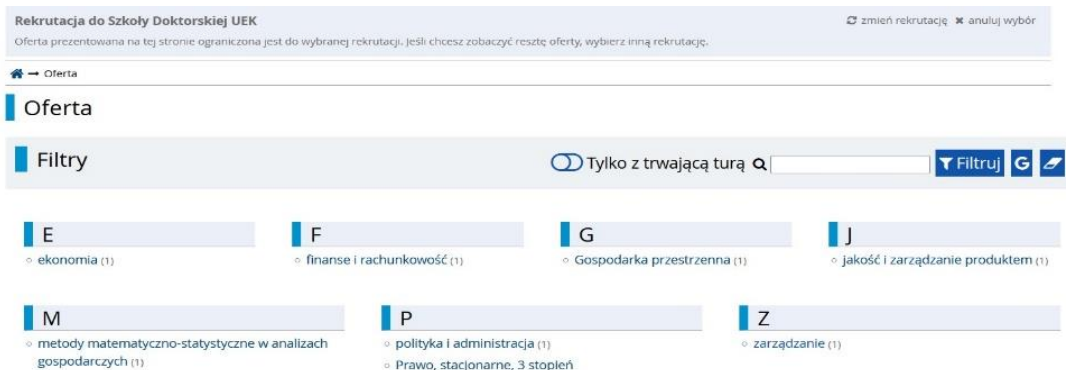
Rekrutacja do Szkoły Doktorskiej UEK

zmień rekrutację ✖ anuluj wybór

Oferta prezentowana na tej stronie ograniczona jest do wybranej rekrutacji. Jeśli chcesz zobaczyć resztę oferty, wybierz inną rekrutację.

→ Oferta

Oferta

Filtry

Tylko z trwającą turą

Filtruj G

E

ekonomia (1)

F

finanse i rachunkowość (1)

G

Gospodarka przestrzenna (1)

J

jakość i zarządzanie produktem (1)

M

metody matematyczno-statystyczne w analizach gospodarczych (1)

P

polityka i administracja (1)

Prawo, stacjonarne, 3 stopień

Z

zarządzanie (1)